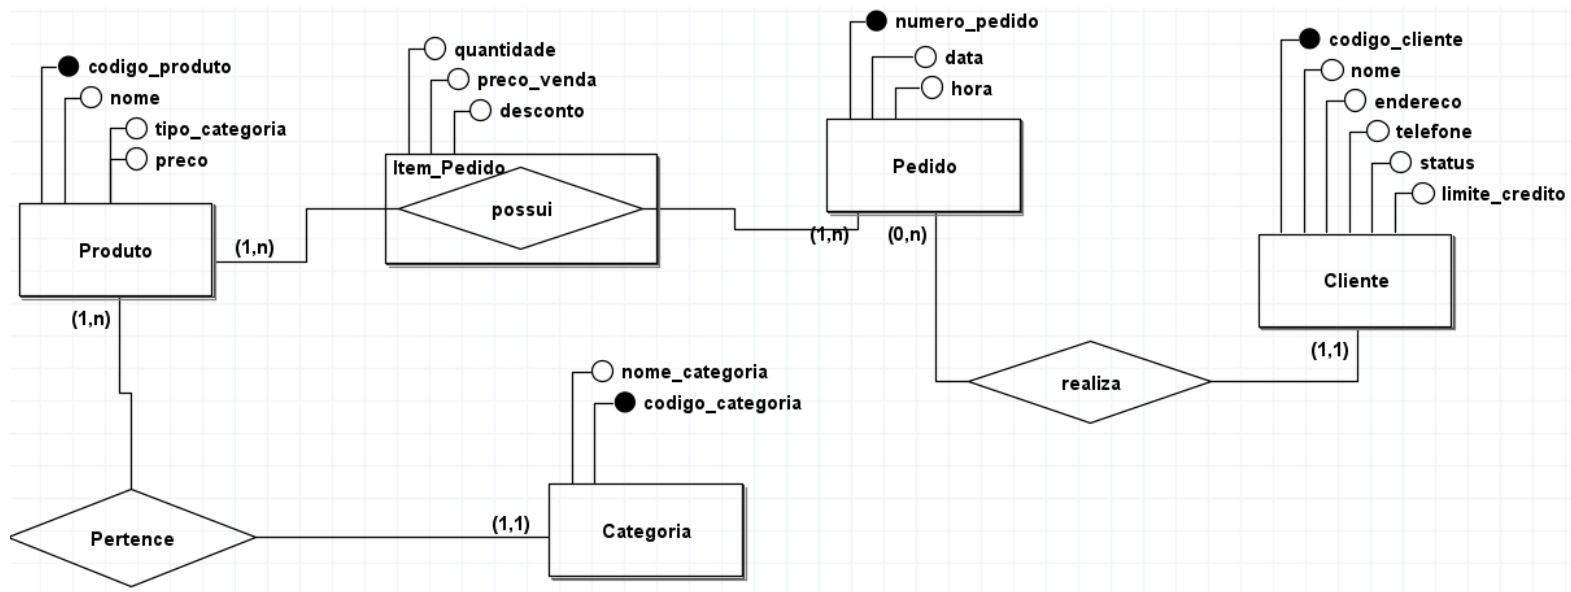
codigo_produto
nome
tipo_categoria
preco

Produto

(1,n)

quantidade
preco_venda
desconto

Item_Pedido
possui

numero_pedido
data
hora

Pedido

(1,n)
(0,n)

codigo_cliente
nome
endereco
telefone
status
limite_credito

Cliente

(1,1)

realiza

(1,n)

nome_categoria
codigo_categoria

Pertence

(1,1)

Categoria